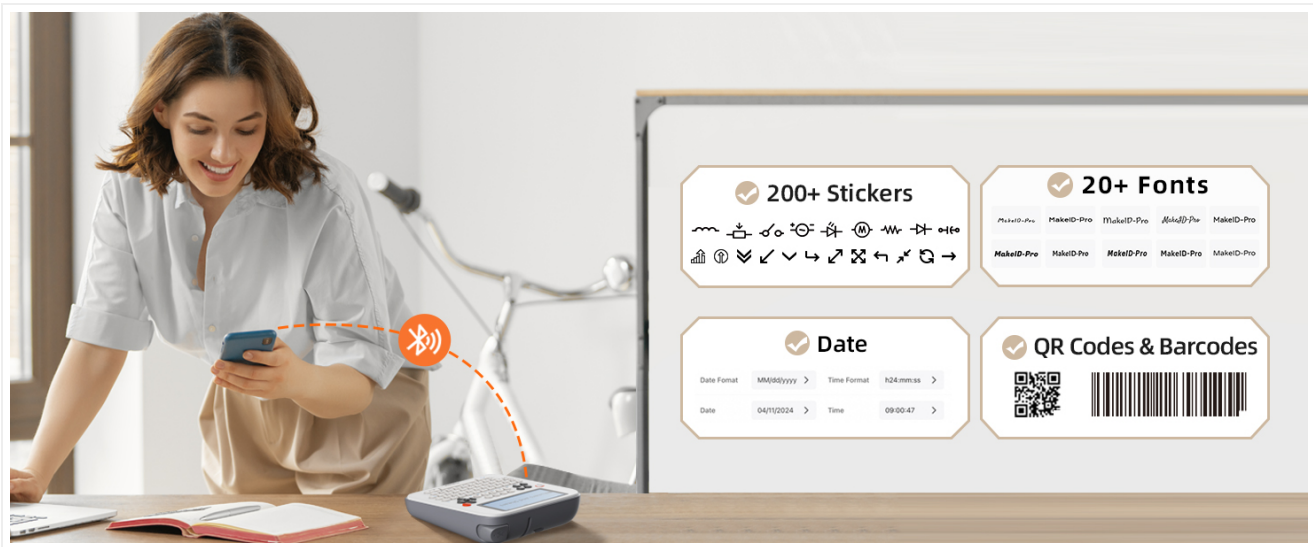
200+ Stickers

20+ Fonts

| MakeID-Pro | MakeID-Pro | MakeID-Pro | MakeID-Pro | MakeID-Pro |
|---|---|---|---|---|
| MakeID-Pro | MakeID-Pro | MakeID-Pro | MakeID-Pro | MakeID-Pro |

Date

| Date Format | MM/dd/yyyy > | Time Format | h24:mm:ss > |
|---|---|---|---|
| Date | 04/11/2024 > | Time | 09:00:47 > |

QR Codes & Barcodes